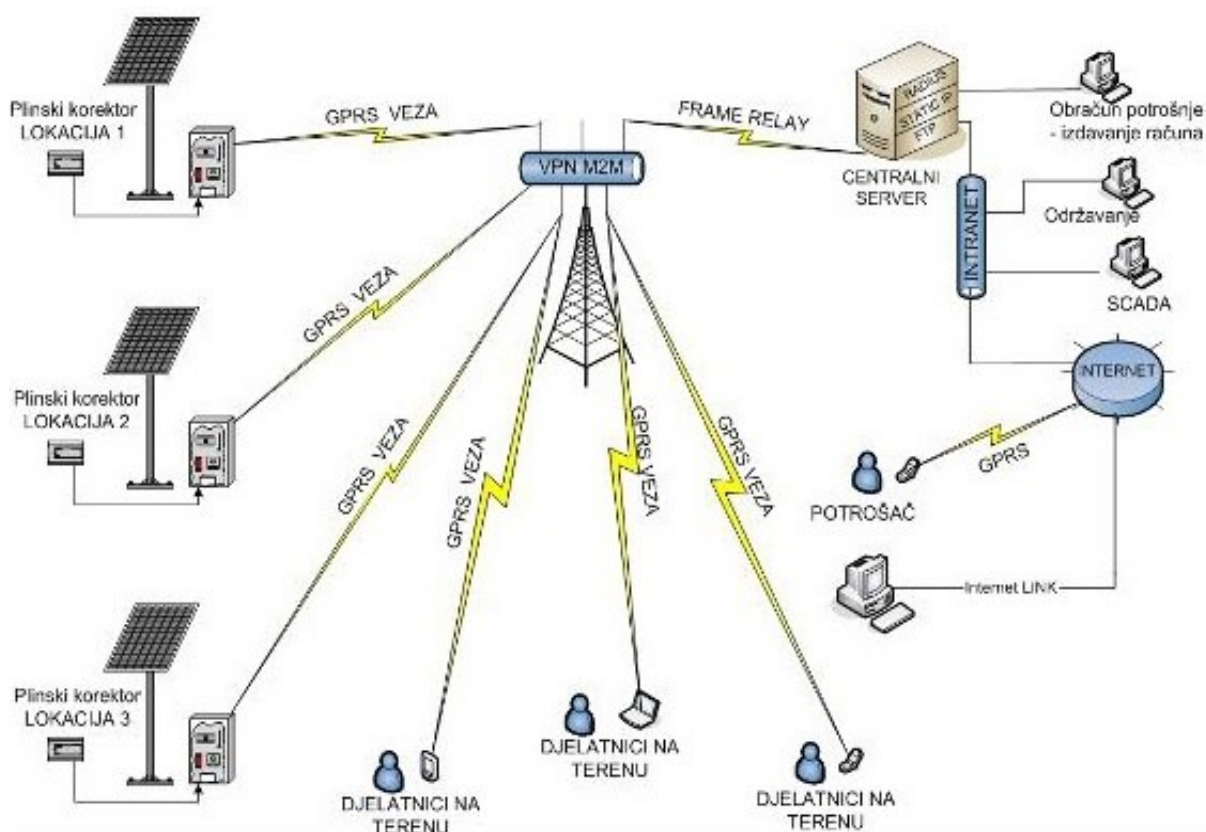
Plinski korektor
LOKACIJA 1

GPRS VEZA

VPN M2M

FRAME RELAY

RADIUS
STATIC IP
FTP

CENTRALNI
SERVER

Obračun potrošnje
- izdavanje računa

INTRANET

Održavanje

SCADA

GPRS VEZA

Plinski korektor
LOKACIJA 2

INTERNET

GPRS VEZA

GPRS VEZA

GPRS VEZA

GPRS VEZA

GPRS

POTROŠAČ

Internet LINK

Plinski korektor
LOKACIJA 3

DJELATNICI NA
TERENU

DJELATNICI NA
TERENU

DJELATNICI NA
TERENU